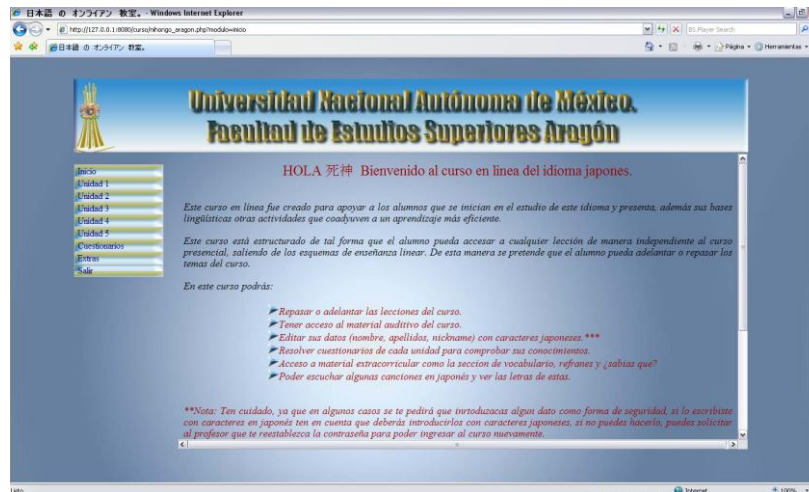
日本語 の オンライアン 教室。 - Windows Internet Explorer

http://127.0.0.1:8080/curso/nihongo_aragon.php?modulo=inicio

BS.Player Search

日本語 の オンライアン 教室。

Página · Herramientas ·

Universidad Nacional Autónoma de México.
Facultad de Estudios Superiores Aragón

Inicio
Unidad 1
Unidad 2
Unidad 3
Unidad 4
Unidad 5
Cuestionarios
Extras
Salir

HOLA 死神 Bienvenido al curso en linea del idioma japones.

Este curso en línea fue creado para apoyar a los alumnos que se inician en el estudio de este idioma y presenta, además sus bases lingüísticas otras actividades que coadyuven a un aprendizaje más eficiente.

Este curso está estructurado de tal forma que el alumno pueda accesar a cualquier lección de manera independiente al curso presencial, saliendo de los esquemas de enseñanza linear. De esta manera se pretende que el alumno pueda adelantar o repasar los temas del curso.

En este curso podrás:

Repasar o adelantar las lecciones del curso.
Tener acceso al material auditivo del curso.
Editar sus datos (nombre, apellidos, nickname) con caracteres japoneses.***
Resolver cuestionarios de cada unidad para comprobar sus conocimientos.
Acceso a material extracorricular como la seccion de vocabulario, refranes y ¿sabías que?
Poder escuchar algunas canciones en japonés y ver las letras de estas.

**Nota: Ten cuidado, ya que en algunos casos se te pedirá que introduzcas algun dato como forma de seguridad, si lo escribiste con caracteres en japonés ten en cuenta que deberás introducirlos con caracteres japoneses, si no puedes hacerlo, puedes solicitar al profesor que te reestablezca la contraseña para poder ingresar al curso nuevamente.

Listo

Internet

100%